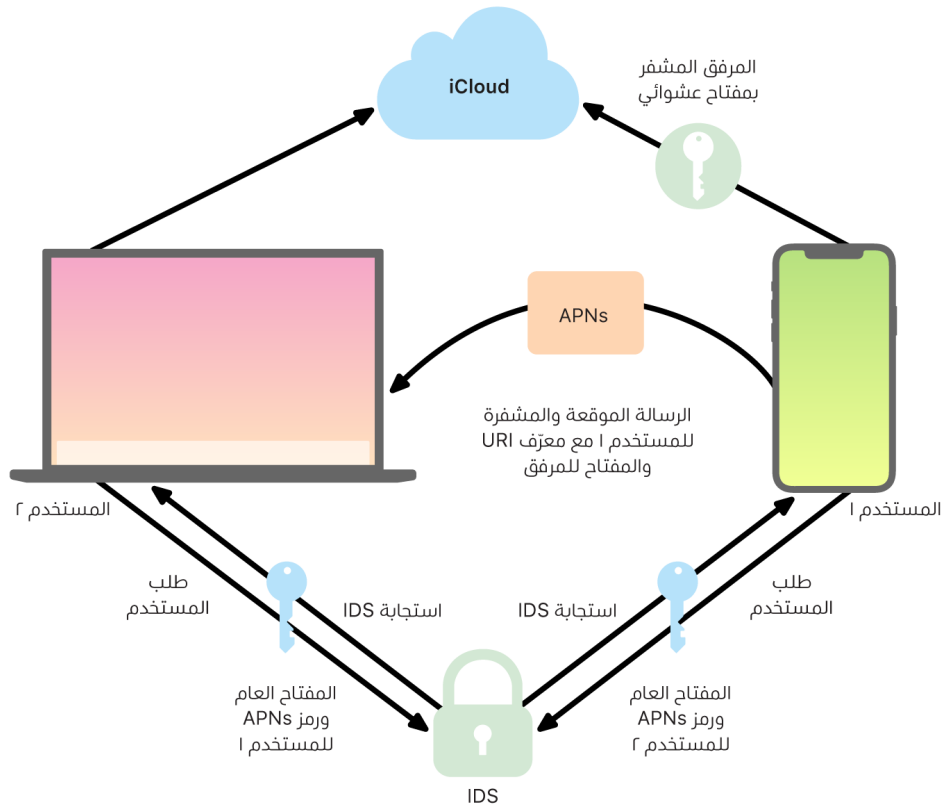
iCloud

المرفق المشفر بمفتاح عشوائي

APNs

الرسالة الموقعة والمشفرة للمستخدم ١ مع معرّف URI والمفتاح للمرفق

المستخدم ٢

المستخدم ١

طلب المستخدم

استجابة IDS

استجابة IDS

طلب المستخدم

المفتاح العام ورمز APNs للمستخدم ١

المفتاح العام ورمز APNs للمستخدم ٢

IDS